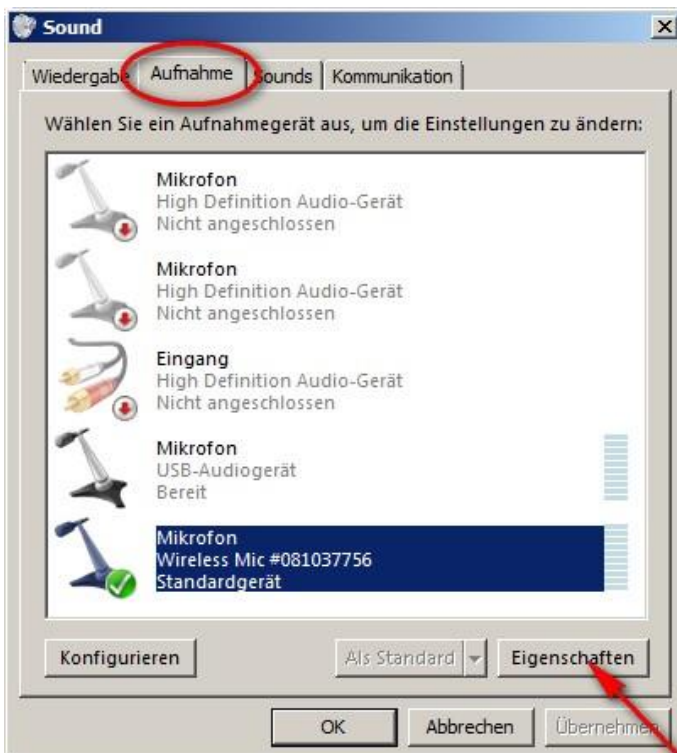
Sound

Wiedergabe Aufnahme Sounds Kommunikation

Wählen Sie ein Aufnahmegerät aus, um die Einstellungen zu ändern:

Mikrofon
High Definition Audio-Gerät
Nicht angeschlossen

Mikrofon
High Definition Audio-Gerät
Nicht angeschlossen

Eingang
High Definition Audio-Gerät
Nicht angeschlossen

Mikrofon
USB-Audiogerät
Bereit

Mikrofon
Wireless Mic #081037756
Standardgerät

Konfigurieren

Als Standard

Eigenschaften

OK

Abbrechen

Übernehmen